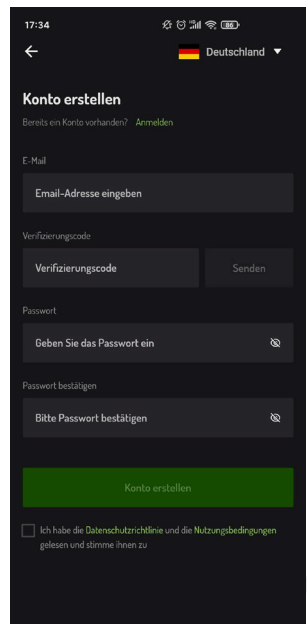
17:34

86

Deutschland

Konto erstellen

Bereits ein Konto vorhanden? Anmelden

E-Mail

Email-Adresse eingeben

Verifizierungscode

Verifizierungscode

Senden

Passwort

Geben Sie das Passwort ein

Passwort bestätigen

Bitte Passwort bestätigen

Konto erstellen

Ich habe die Datenschutzrichtlinie und die Nutzungsbedingungen gelesen und stimme ihnen zu